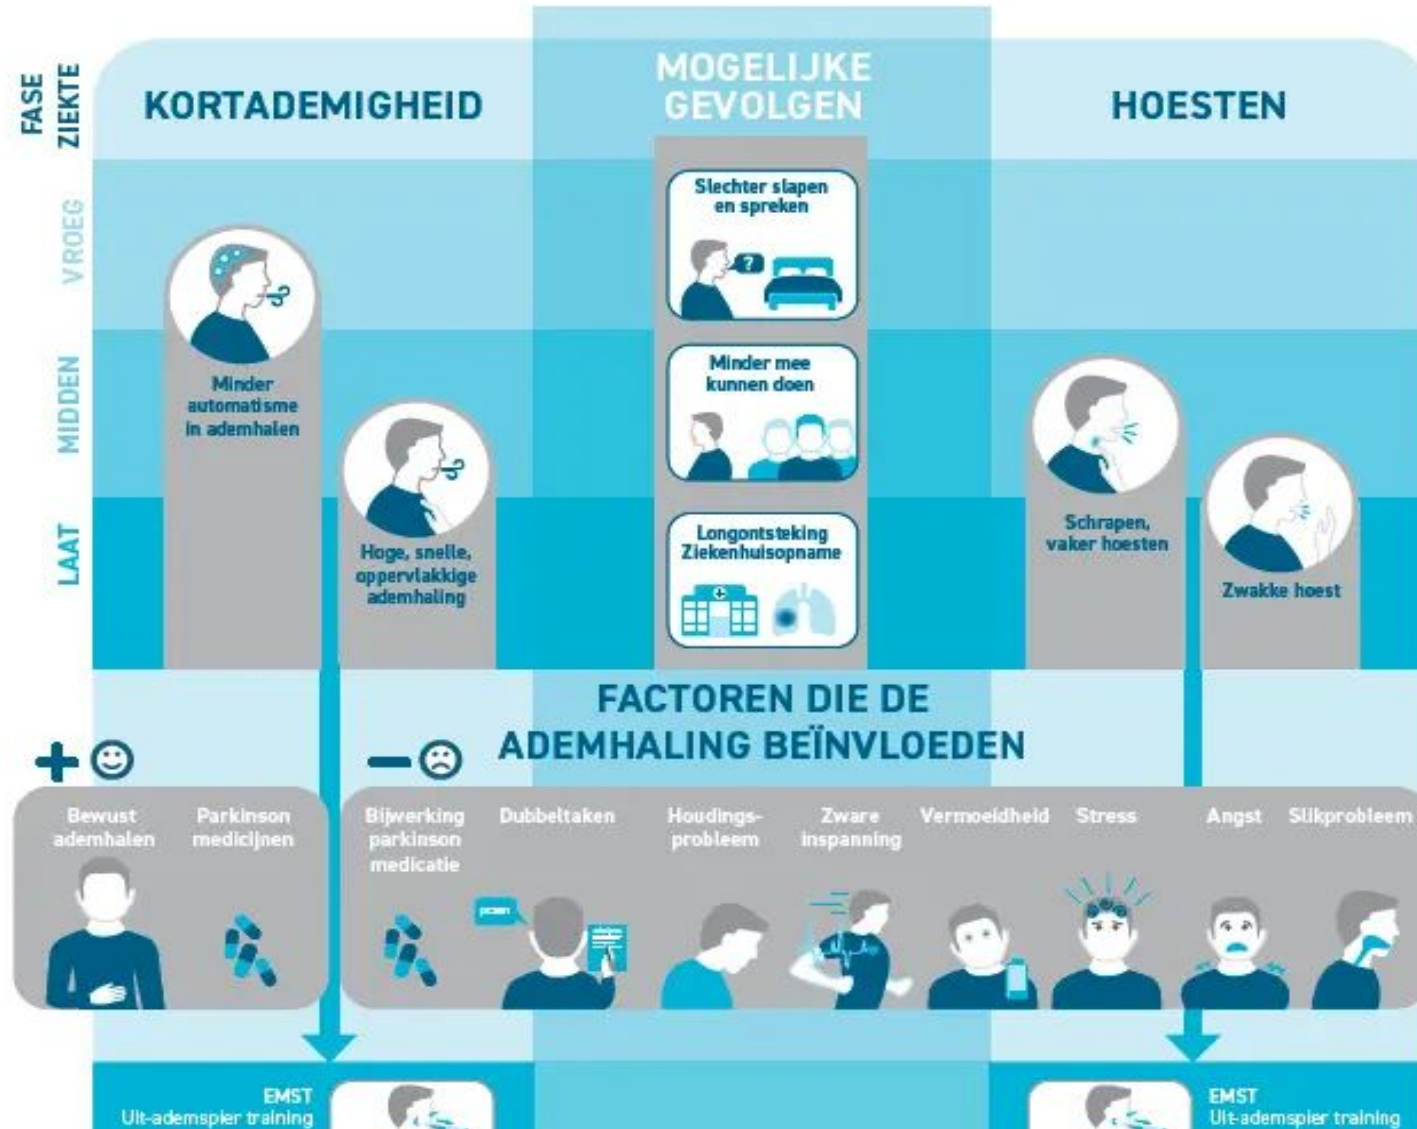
FASE ZIEKTE

KORTADEMIGHEID

MOGELIJKE GEVOLGEN

HOESTEN

VROEG

MIDDEN

LAAT

Minder automatisme in ademhalen

Hoge, snelle, oppervlakkige ademhaling

Slechter slapen en spreken

Minder mee kunnen doen

Longontsteking Ziekenhuisopname

Schrapen, vaker hoesten

Zwakke hoest

FACTOREN DIE DE ADEMHALING BEÏNVLOEDEN

+

Bewust ademhalen

Parkinson medicijnen

−

Bijwerking parkinson medicatie

Dubbeltaken

Houdingsprobleem

Zware inspanning

Vermoeidheid

Stress

Angst

Slikprobleem

EMST
Uit-ademspier training

EMST
Uit-ademspier training